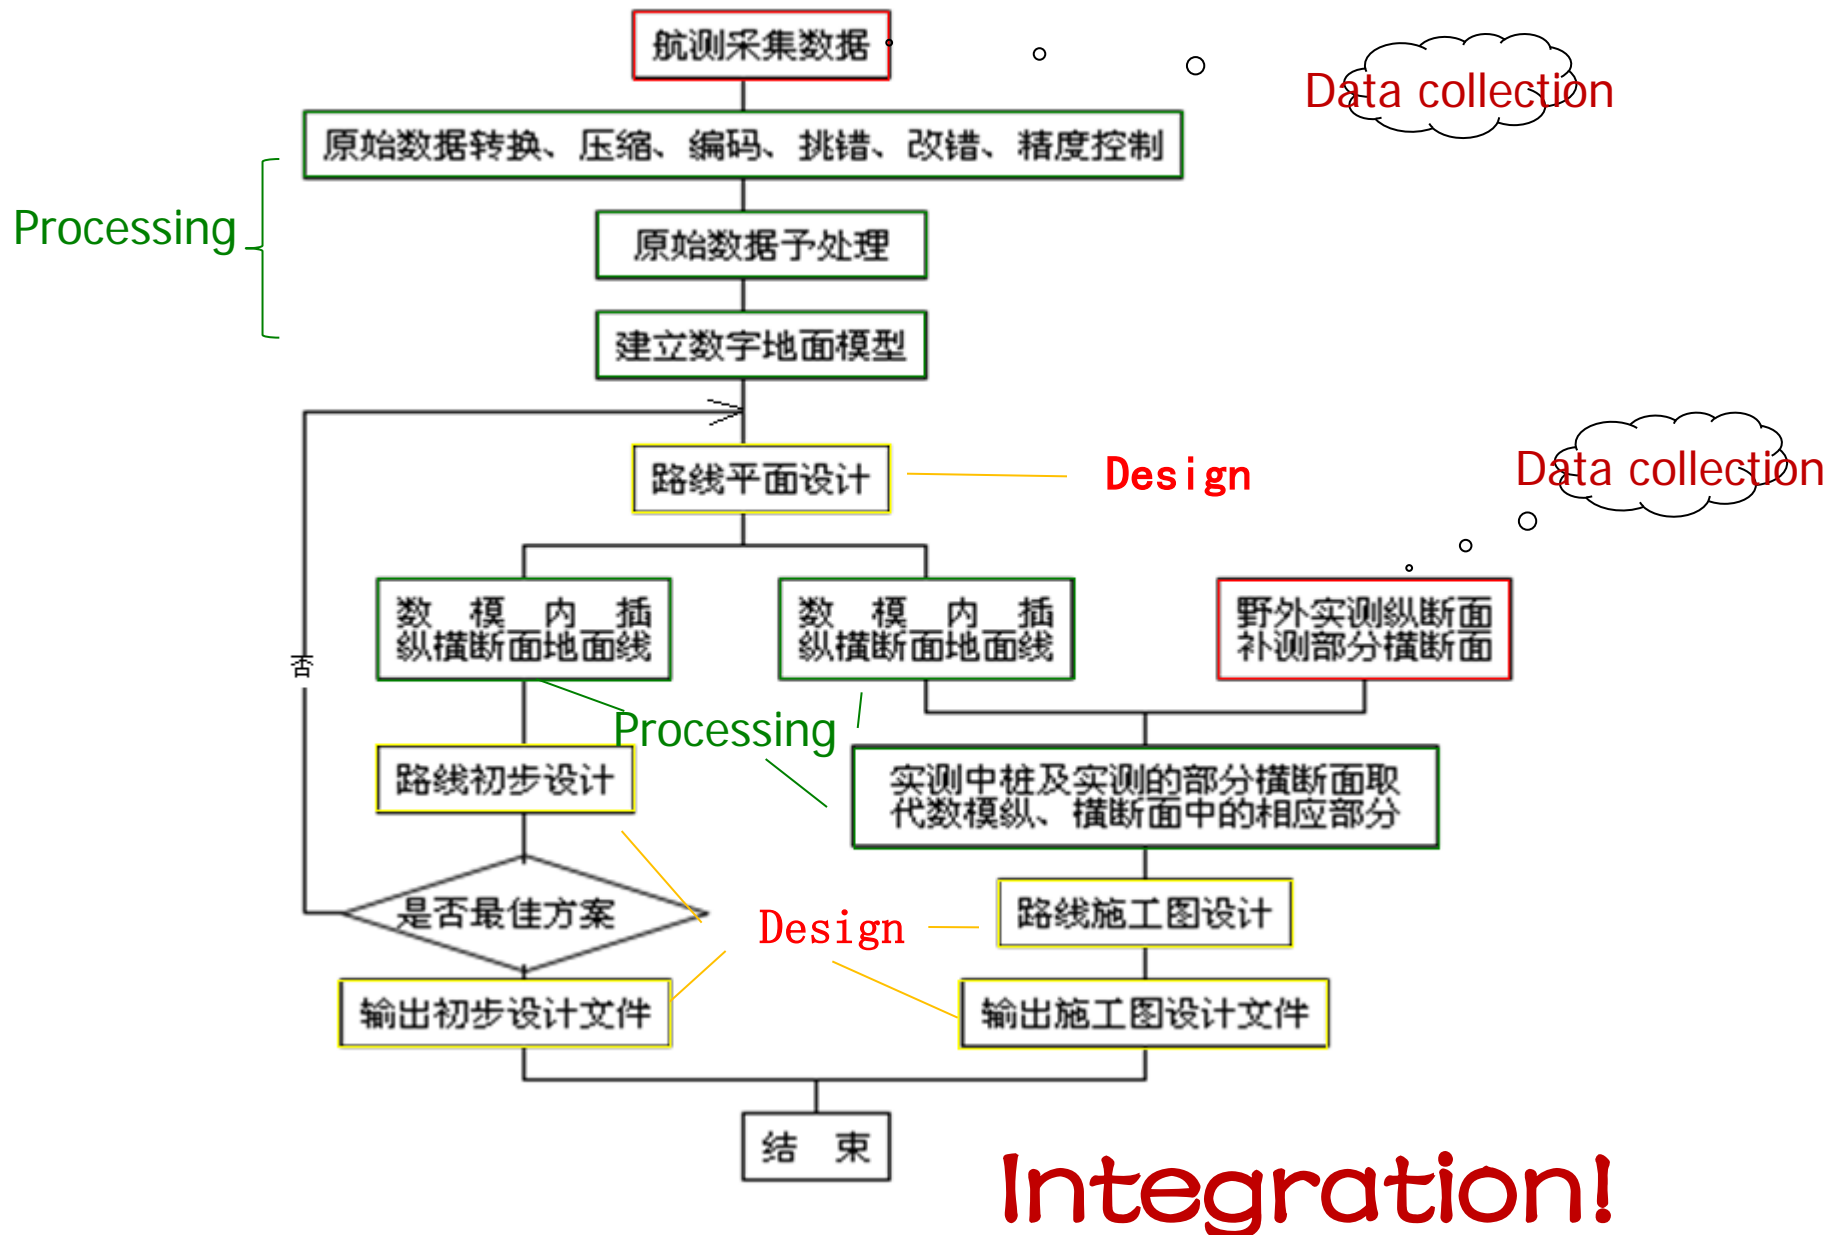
航测采集数据

Data collection

原始数据转换、压缩、编码、挑错、改错、精度控制

Processing

原始数据予处理

建立数字地面模型

路线平面设计

Design

Data collection

数 模 内 插 纵横断面地面线

数 模 内 插 纵横断面地面线

野外实测纵断面 补测部分横断面

否

Processing

路线初步设计

实测中桩及实测的部分横断面取代数模纵、横断面中的相应部分

是否最佳方案

Design

路线施工图设计

输出初步设计文件

输出施工图设计文件

结 束

Integration!